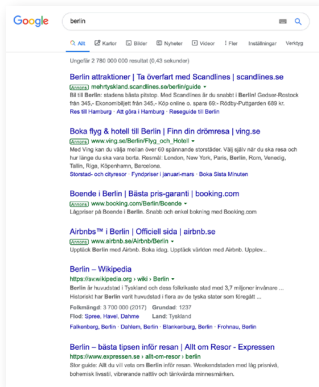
Google

berlin

Allt | Kartor | Bilder | Nyheter | Videor | Fler | Inställningar | Verktyg

Ungefär 2 780 000 000 resultat (0,43 sekunder)

Berlin attraktioner | Ta överfart med Scandlines | scandlines.se
Annons www.scandlines.se/berlin/guide
Bil till Berlin: stadens bästa platser. Med Scandlines är du snabbt i Berlin! Gedser-Rostock från 345,- Ekonomibiljett från 345,- Köp online o. spara 60 · Rödby-Puttgarden 699 kr.
Res till Hamburg · Allt gör i Hamburg · Reseguide till Berlin

Boka flyg & hotell till Berlin | Finn din drömresa | ving.se
Annons www.ving.se/Berlin/Flyg_och_Hotell
Med Ving kan du välja mellan över 60 spännande storstäder. Välj själv när du ska resa och hur länge du ska vara borta. Reimål: London, New York, Paris, Berlin, Rom, Venedig, Tallin, Riga, Köpenhamn, Barcelona.
Storstad- och cityresor · Fyndpriser i januari-mars · Boka Sista Minuten

Boende i Berlin | Bästa pris-garanti | booking.com
Annons www.booking.com/Berlin/Boende
Lågpriser på Boende i Berlin. Snabb och enkel bokning med Booking.com

Airbnbs™ i Berlin | Officiell sida | airbnb.se
Annons www.airbnb.se/Airbnb/Berlin
Upptäck Berlin med Airbnb. Boka idag. Upptäck världen med Airbnb. Upptäv...

Berlin – Wikipedia
https://sv.wikipedia.org › wiki › Berlin
Berlin är huvudstad i Tyskland och dess folkrikaste stad med 3,7 miljoner invånare ... Historiskt har Berlin varit huvudstad i flera av de tyska staten som först...
Folkmängd: 3 700 000 (2017) Grundad: 1237
Flod: Spree, Havel, Dahme Land: Tyskland
Falkenberg, Berlin · Dahlem, Berlin · Blankenburg, Berlin · Frohnau, Berlin

Berlin – bästa tipsen inför resan | Allt om Resor - Expressen
https://www.expressen.se › allt-om-resor › berlin
Stor guide: Allt du vill veta om Berlin inför resan. Weekendstaden med lag priskänd, bohemisk brasiil, vibrerande nattliv och tänkvärda minnesmärken.